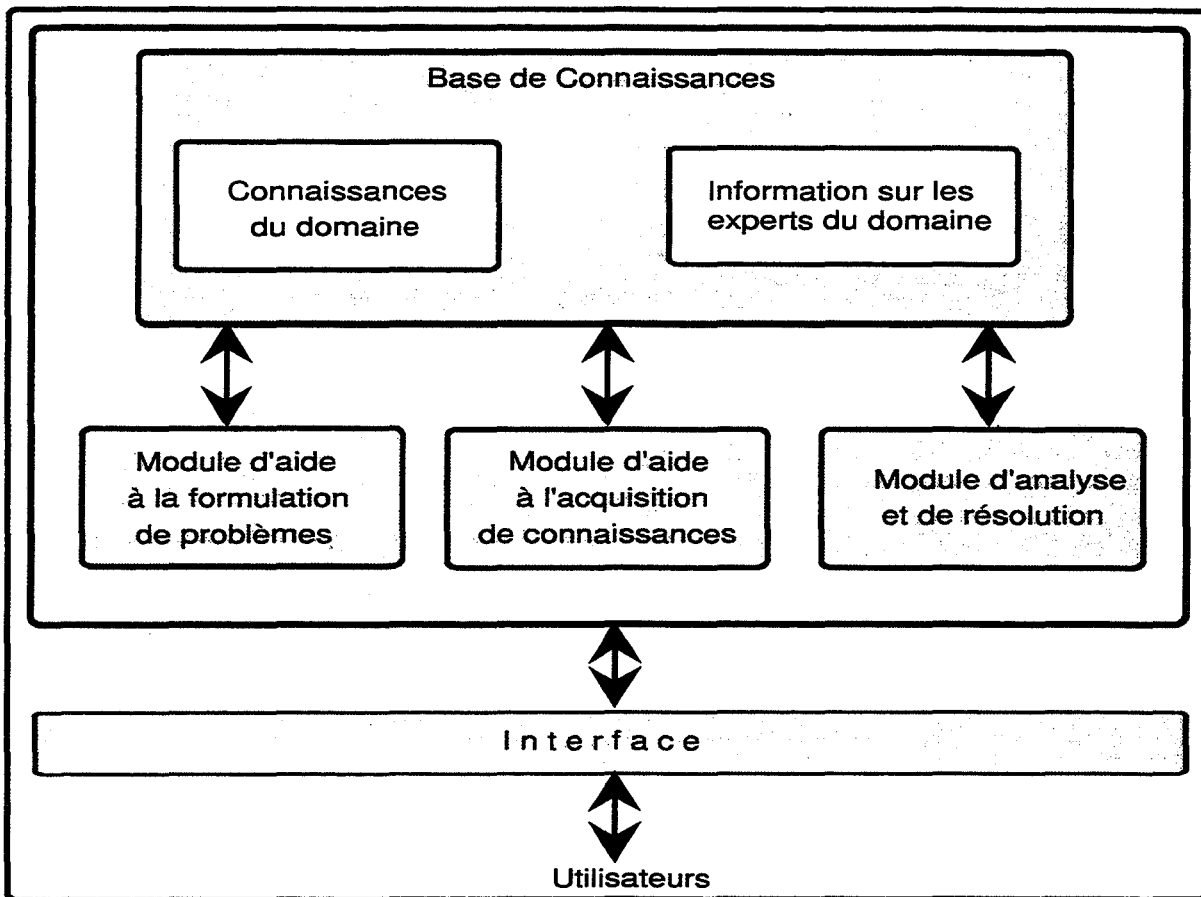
Base de Connaissances

Connaissances du domaine

Information sur les experts du domaine

Module d'aide à la formulation de problèmes

Module d'aide à l'acquisition de connaissances

Module d'analyse et de résolution

Interface

Utilisateurs